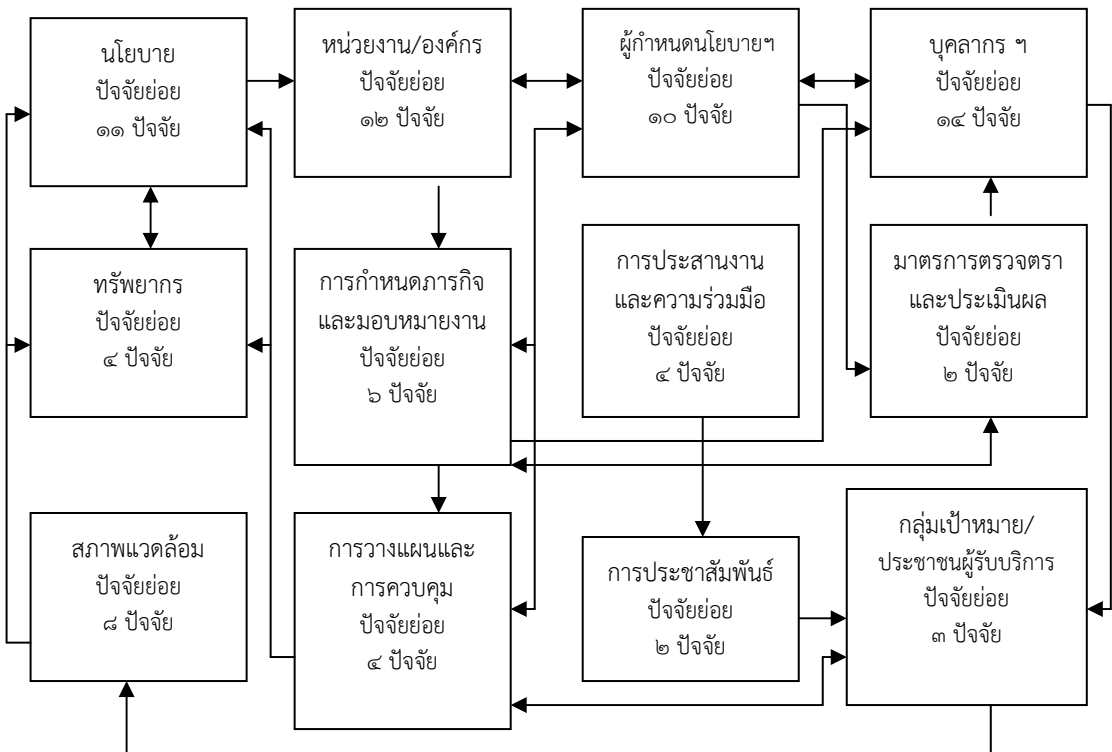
นโยบาย
ปัจจัยย่อย
๑๑ ปัจจัย

หน่วยงาน/องค์กร
ปัจจัยย่อย
๑๒ ปัจจัย

ผู้กำหนดนโยบายฯ
ปัจจัยย่อย
๑๐ ปัจจัย

บุคลากร ฯ
ปัจจัยย่อย
๑๔ ปัจจัย

ทรัพยากร
ปัจจัยย่อย
๔ ปัจจัย

การกำหนดภารกิจและมอบหมายงาน
ปัจจัยย่อย
๖ ปัจจัย

การประสานงานและความร่วมมือ
ปัจจัยย่อย
๔ ปัจจัย

มาตรการตรวจตราและประเมินผล
ปัจจัยย่อย
๒ ปัจจัย

สภาพแวดล้อม
ปัจจัยย่อย
๘ ปัจจัย

การวางแผนและการควบคุม
ปัจจัยย่อย
๔ ปัจจัย

การประชาสัมพันธ์
ปัจจัยย่อย
๒ ปัจจัย

กลุ่มเป้าหมาย/ประชาชนผู้รับบริการ
ปัจจัยย่อย
๓ ปัจจัย